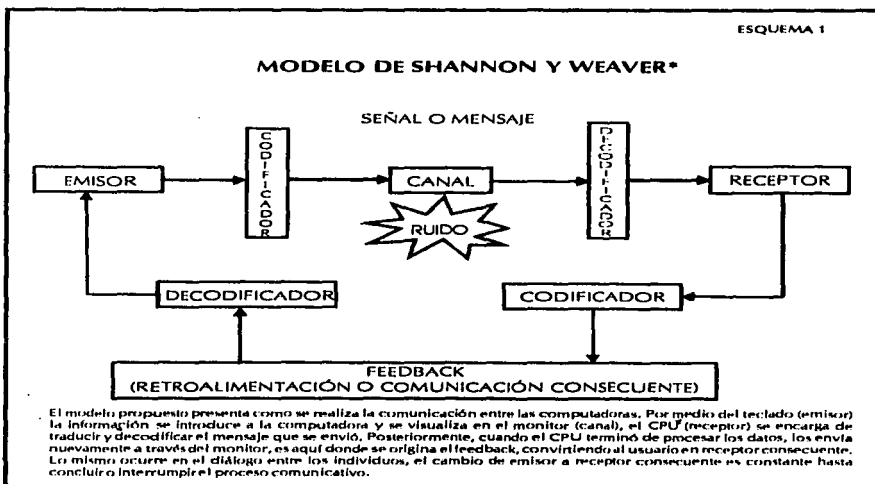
ESQUEMA 1

MODELO DE SHANNON Y WEAVER*

SEÑAL O MENSAJE

EMISOR

CODIFICADOR

CANAL

DECODIFICADOR

RECEPTOR

RUIDO

DECODIFICADOR

CODIFICADOR

FEEDBACK
(RETROALIMENTACIÓN O COMUNICACIÓN CONSECUENTE)

El modelo propuesto presenta como se realiza la comunicación entre las computadoras. Por medio del teclado (emisor) la información se introduce a la computadora y se visualiza en el monitor (canal), el CPU (receptor) se encarga de traducir y decodificar el mensaje que se envió. Posteriormente, cuando el CPU terminó de procesar los datos, los envía nuevamente a través del monitor, es aquí donde se origina el feedback, convirtiendo al usuario en receptor consecuente. Lo mismo ocurre en el diálogo entre los individuos, el cambio de emisor a receptor consecuente es constante hasta concluir o interrumpir el proceso comunicativo.